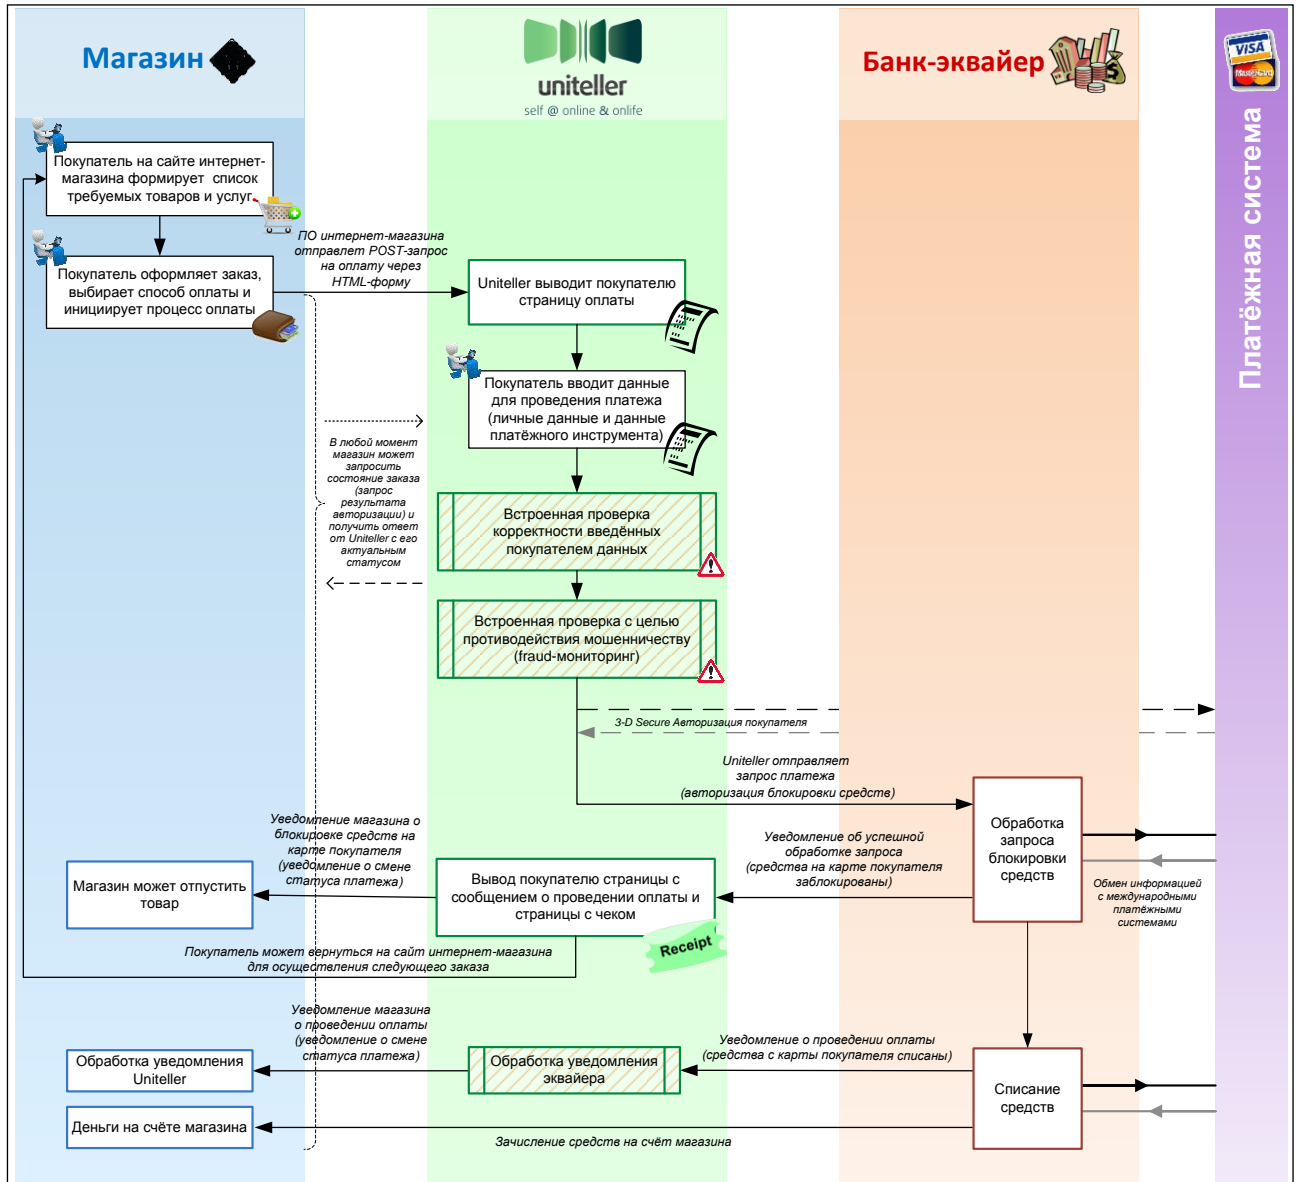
Магазин

uniteller
self @ online & onlife

Банк-эквайер

VISA
MasterCard

Платёжная система

Покупатель на сайте интернет-магазина формирует список требуемых товаров и услуг

Покупатель оформляет заказ, выбирает способ оплаты и инициирует процесс оплаты

ПО интернет-магазина отправлет POST-запрос на оплату через HTML-форму

Uniteller выводит покупателю страницу оплаты

Покупатель вводит данные для проведения платежа (личные данные и данные платёжного инструмента)

В любой момент магазин может запросить состояние заказа (запрос результата авторизации) и получить ответ от Uniteller с его актуальным статусом

Встроенная проверка корректности введённых покупателем данных

Встроенная проверка с целью противодействия мошенничеству (fraud-мониторинг)

3-D Secure Авторизация покупателя

Uniteller отправляет запрос платежа (авторизация блокировки средств)

Обработка запроса блокировки средств

Уведомление магазина о блокировке средств на карте покупателя (уведомление о смене статуса платежа)

Уведомление об успешной обработке запроса (средства на карте покупателя заблокированы)

Обмен информацией с международными платёжными системами

Магазин может отпустить товар

Вывод покупателю страницы с сообщением о проведении оплаты и страницы с чеком

Receipt

Покупатель может вернуться на сайт интернет-магазина для осуществления следующего заказа

Уведомление магазина о проведении оплаты (уведомление о смене статуса платежа)

Уведомление о проведении оплаты (средства с карты покупателя списаны)

Обработка уведомления Uniteller

Обработка уведомления эквайера

Списание средств

Деньги на счёте магазина

Зачисление средств на счёт магазина